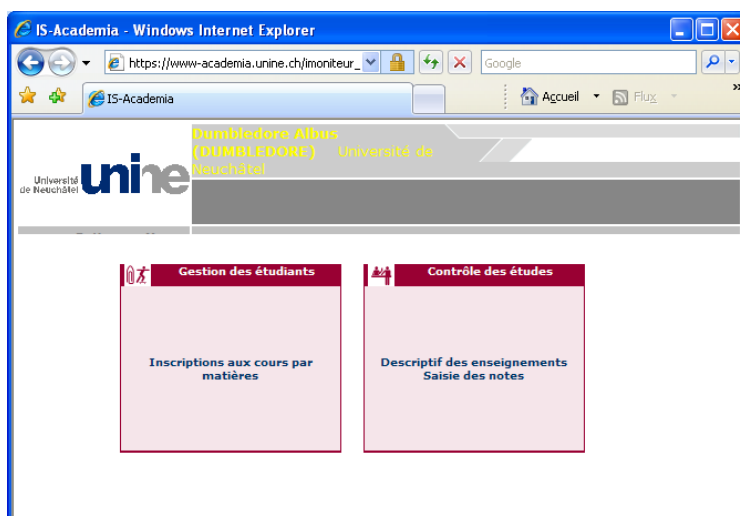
IS-Academia - Windows Internet Explorer

https://www-academia.unine.ch/imoniteur_

Google

IS-Academia

Accueil

Flux

Dumbledore Albus (DUMBLEDORE) Université de Neuchâtel

Université de Neuchâtel unine

Gestion des étudiants

Inscriptions aux cours par matières

Contrôle des études

Descriptif des enseignements
Saisie des notes